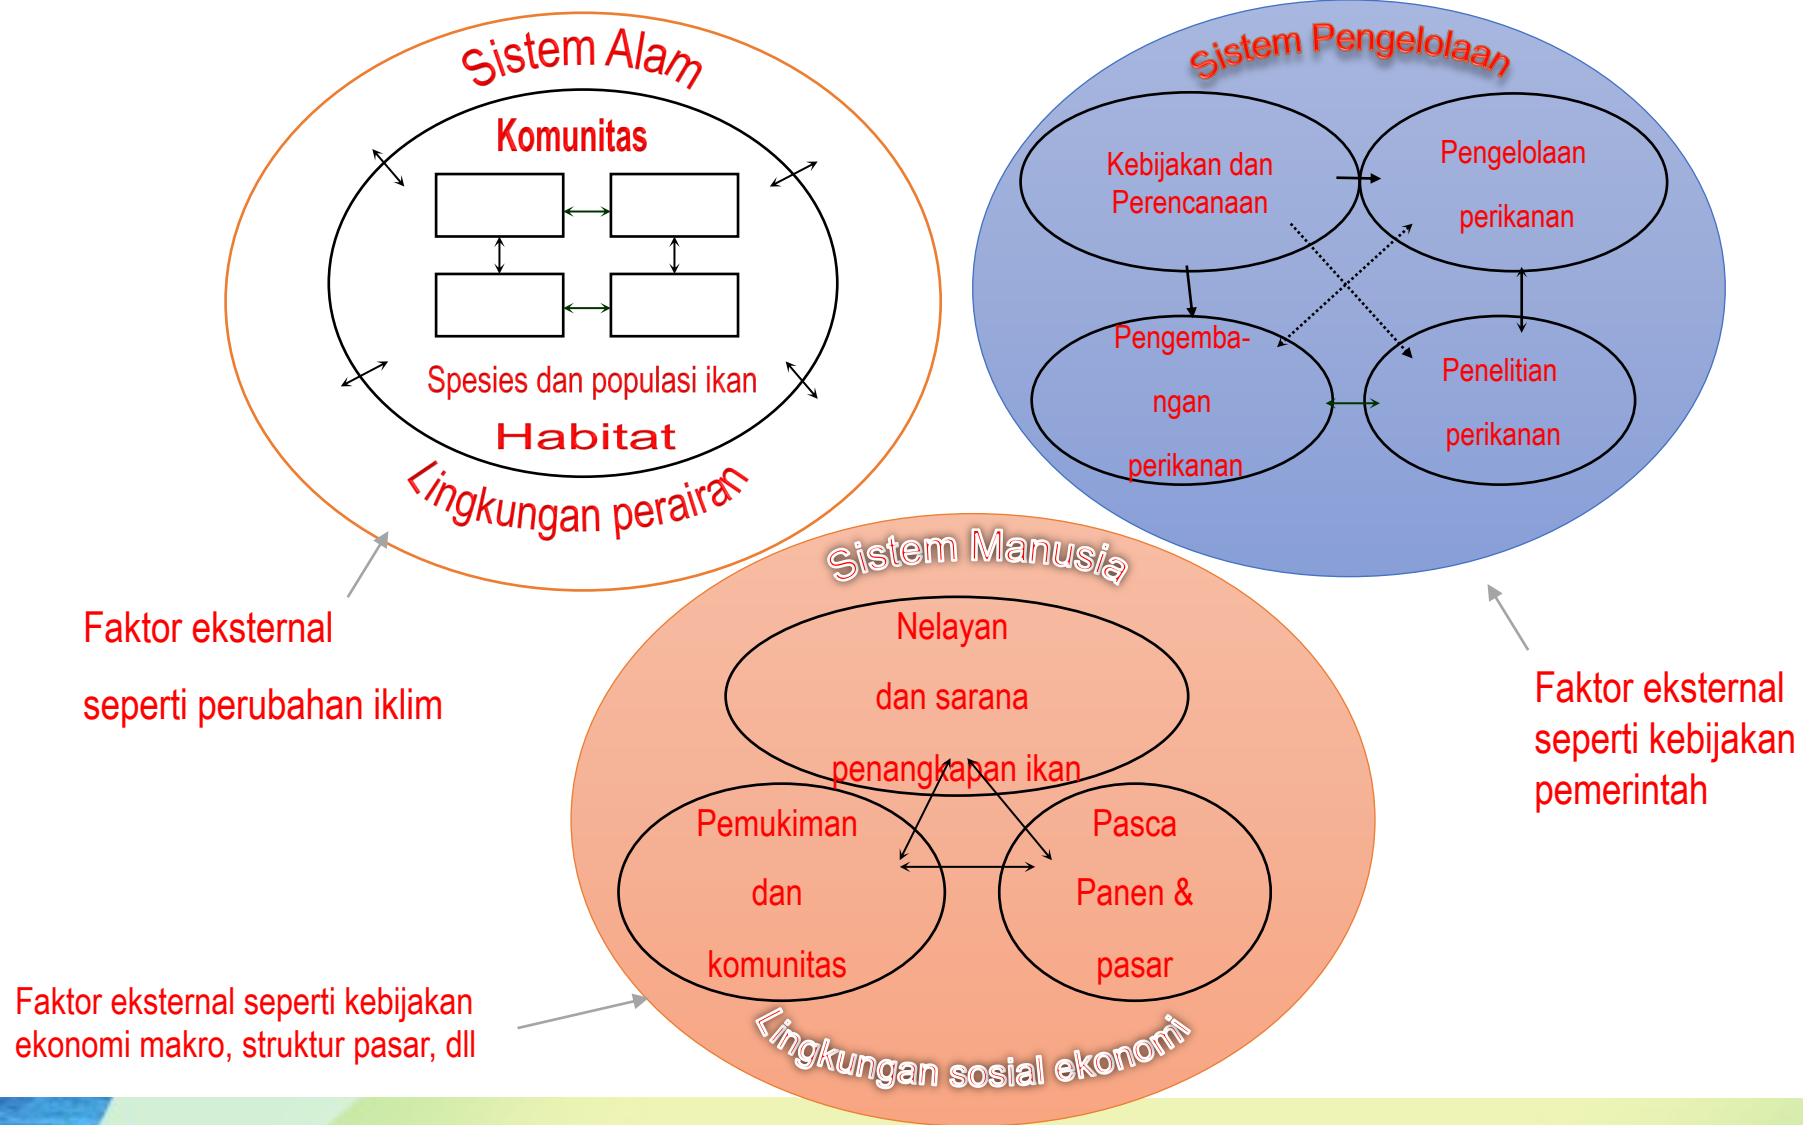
Sistem Alam

Komunitas

Spesies dan populasi ikan

Habitat

Lingkungan perairan

Sistem Pengelolaan

Kebijakan dan Perencanaan

Pengelolaan perikanan

Pengemba-ngan perikanan

Penelitian perikanan

Sistem Manusia

Nelayan dan sarana penangkapan ikan

Pemukiman dan komunitas

Pasca Panen & pasar

Lingkungan sosial ekonomi

Faktor eksternal seperti perubahan iklim

Faktor eksternal seperti kebijakan pemerintah

Faktor eksternal seperti kebijakan ekonomi makro, struktur pasar, dll